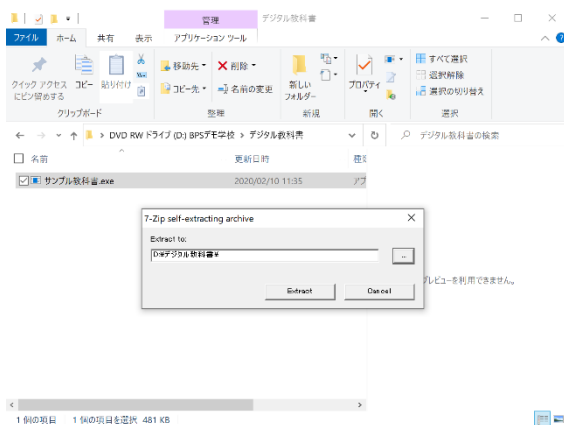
管理　デジタル教科書

ファイル　ホーム　共有　表示　アプリケーション ツール

クイック アクセス にピン留めする　コピー　貼り付け　クリップボード

移動先　削除　コピー先　名前の変更　整理

新しい フォルダー　新規

プロパティ　開く

すべて選択　選択解除　選択の切り替え　選択

← → ∨ ↑ DVD RW ドライブ (D:) BPSデモ学校 › デジタル教科書

デジタル教科書の検索

名前　更新日時　種

サンプル教科書.exe　2020/02/10 11:35　アプ

7-Zip self-extracting archive

Extract to:

D:¥デジタル教科書¥

...

Extract　Cancel

プレビューを利用できません。

1 個の項目　1 個の項目を選択 481 KB